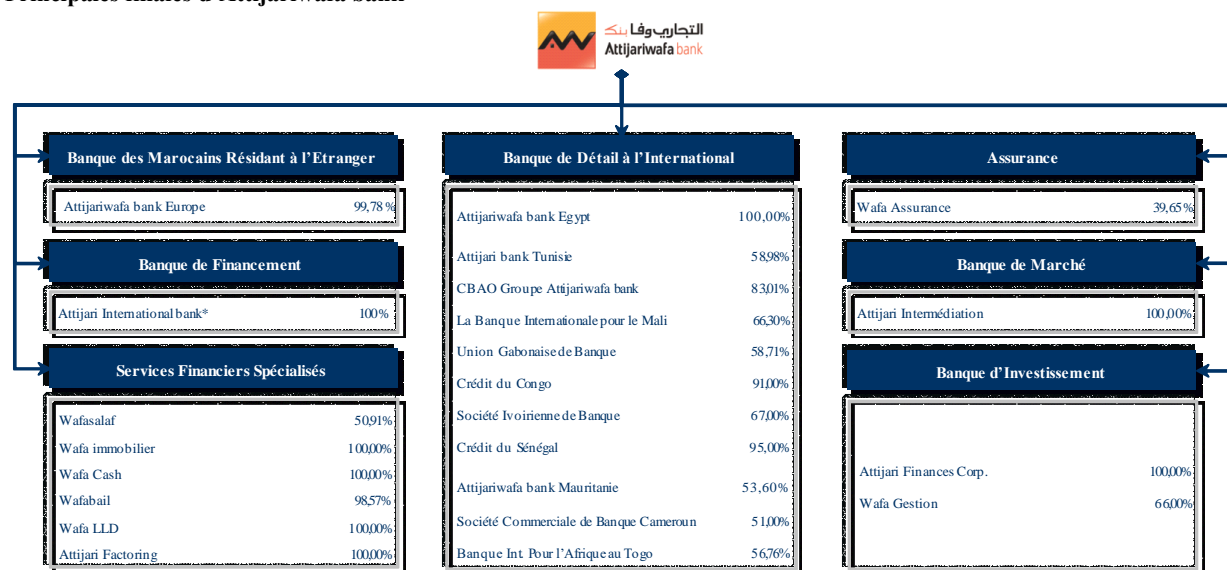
Principales filiales d'Attijariwafa bank

التجاري وفا بنك
Attijariwafa bank

Banque des Marocains Résidant à l'Etranger

| Attijariwafa bank Europe | 99,78 % |
|---|---|

Banque de Financement

| Attijari International bank* | 100% |
|---|---|

Services Financiers Spécialisés

| Wafasalaf | 50,91% |
|---|---|
| Wafa immobilier | 100,00% |
| Wafa Cash | 100,00% |
| Wafabail | 98,57% |
| Wafa LLD | 100,00% |
| Attijari Factoring | 100,00% |

Banque de Détail à l'International

| Attijariwafa bank Egypt | 100,00% |
|---|---|
| Attijari bank Tunisie | 58,98% |
| CBAO Groupe Attijariwafa bank | 83,01% |
| La Banque Internationale pour le Mali | 66,30% |
| Union Gabonaise de Banque | 58,71% |
| Crédit du Congo | 91,00% |
| Société Ivoirienne de Banque | 67,00% |
| Crédit du Sénégal | 95,00% |
| Attijariwafa bank Mauritanie | 53,60% |
| Société Commerciale de Banque Cameroun | 51,00% |
| Banque Int. Pour l'Afrique au Togo | 56,76% |

Assurance

| Wafa Assurance | 39,65% |
|---|---|

Banque de Marché

| Attijari Intermédiation | 100,00% |
|---|---|

Banque d'Investissement

| Attijari Finances Corp. | 100,00% |
|---|---|
| Wafa Gestion | 66,00% |